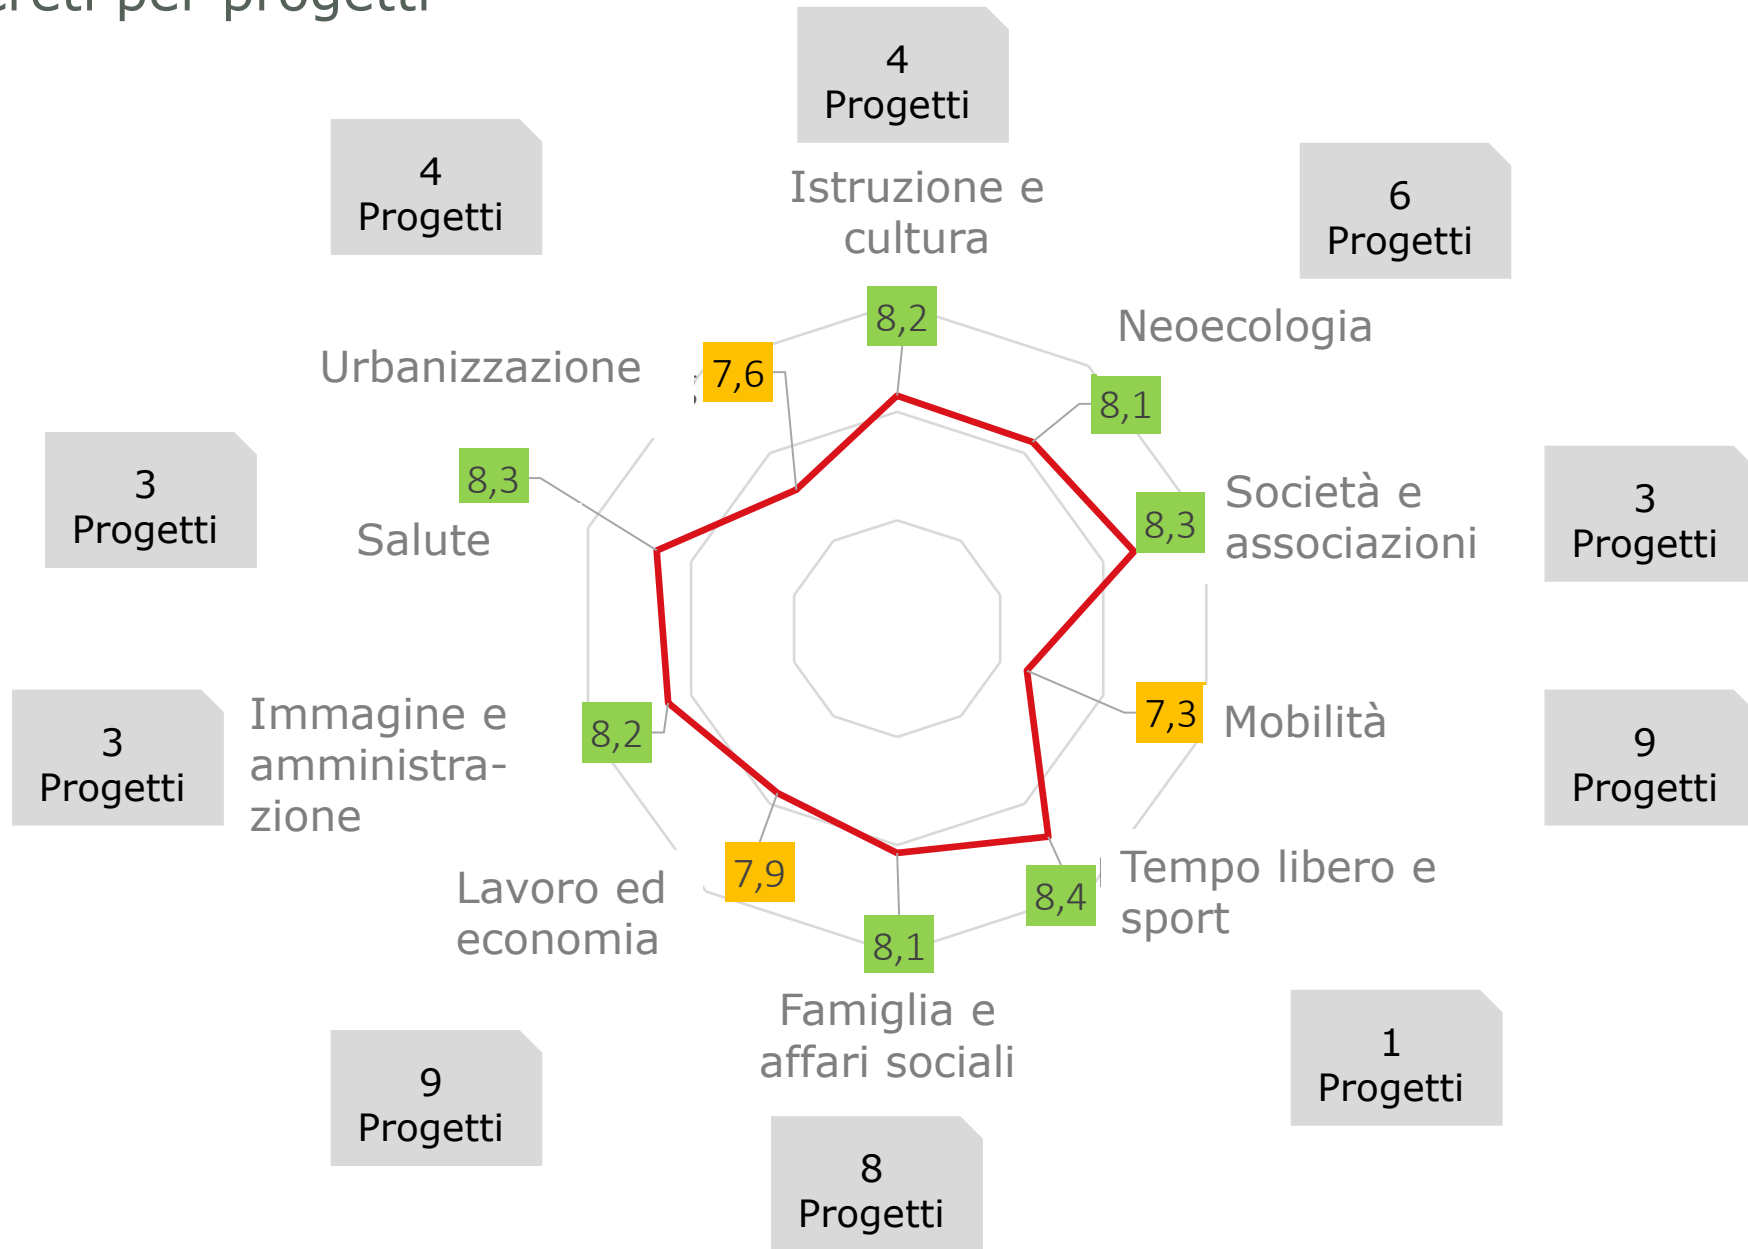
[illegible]reti per progetti

4
Progetti

Istruzione e cultura

8,2

6
Progetti

Neoecologia

8,1

4
Progetti

Urbanizzazione

7,6

3
Progetti

8,3

Salute

Società e associazioni

8,3

3
Progetti

7,3

Mobilità

9
Progetti

3
Progetti

Immagine e amministrazione

8,2

7,9

Lavoro ed economia

8,1

8,4

Tempo libero e sport

Famiglia e affari sociali

1
Progetti

9
Progetti

8
Progetti